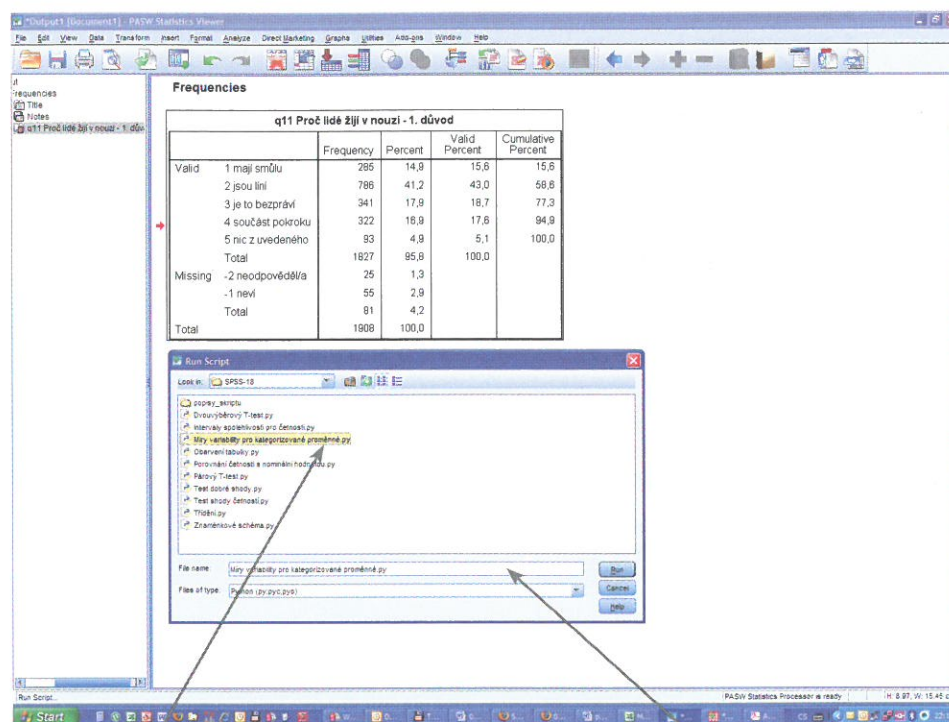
*Output1 [Document1] - PASW Statistics Viewer

File Edit View Data Transform Insert Format Analyze Direct Marketing Graphs Utilities Add-ons Window Help

ut
Frequencies
Title
Notes
q11 Proč lidé žijí v nouzi - 1. dův

Frequencies

q11 Proč lidé žijí v nouzi - 1. důvod

| | | Frequency | Percent | Valid Percent | Cumulative Percent |
|---|---|---|---|---|---|
| Valid | 1 mají smůlu | 285 | 14,9 | 15,6 | 15,6 |
| | 2 jsou líní | 786 | 41,2 | 43,0 | 58,6 |
| | 3 je to bezpráví | 341 | 17,9 | 18,7 | 77,3 |
| | 4 součást pokroku | 322 | 16,9 | 17,6 | 94,9 |
| | 5 nic z uvedeného | 93 | 4,9 | 5,1 | 100,0 |
| | Total | 1827 | 95,8 | 100,0 | |
| Missing | -2 neodpověděl/a | 25 | 1,3 | | |
| | -1 neví | 55 | 2,9 | | |
| | Total | 81 | 4,2 | | |
| Total | | 1908 | 100,0 | | |

Run Script

Look in: SPSS-18

popisy_skriptu
Dvouvýběrový T-test.py
Intervaly spolehlivosti pro četnosti.py
Míry variability pro kategorizované proměnné.py
Obarvení tabulky.py
Porovnání četnosti a nominální hodnoty.py
Párový T-test.py
Test dobré shody.py
Test shody četností.py
Třídění.py
Znaménkové schéma.py

File name: Míry variability pro kategorizované proměnné.py
Files of type: Python (py,pyc,pyo)

Run
Cancel
Help

Run Script...
PASW Statistics Processor is ready
H: 8,97, W: 15,46

Start
CS